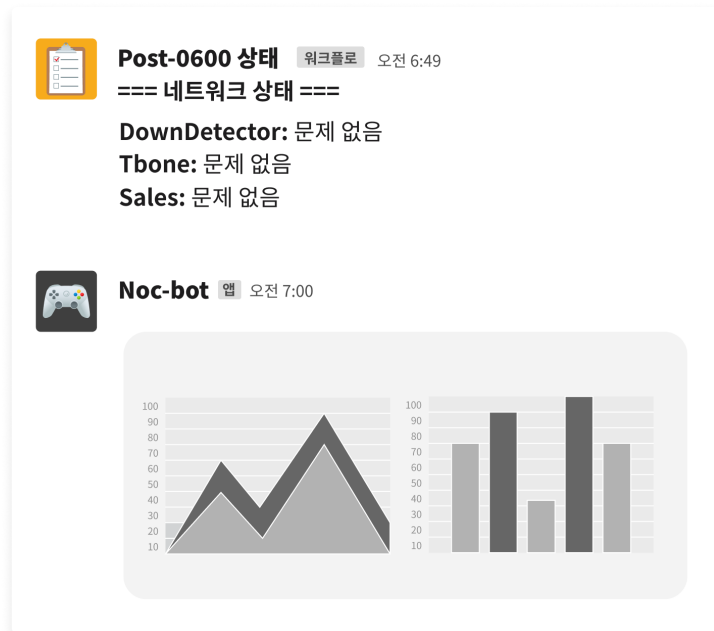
Post-0600 상태 워크플로 오전 6:49
=== 네트워크 상태 ===

DownDetector: 문제 없음
Tbone: 문제 없음
Sales: 문제 없음

Noc-bot 앱 오전 7:00

100
90
80
70
60
50
40
30
20
10

100
90
80
70
60
50
40
30
20
10